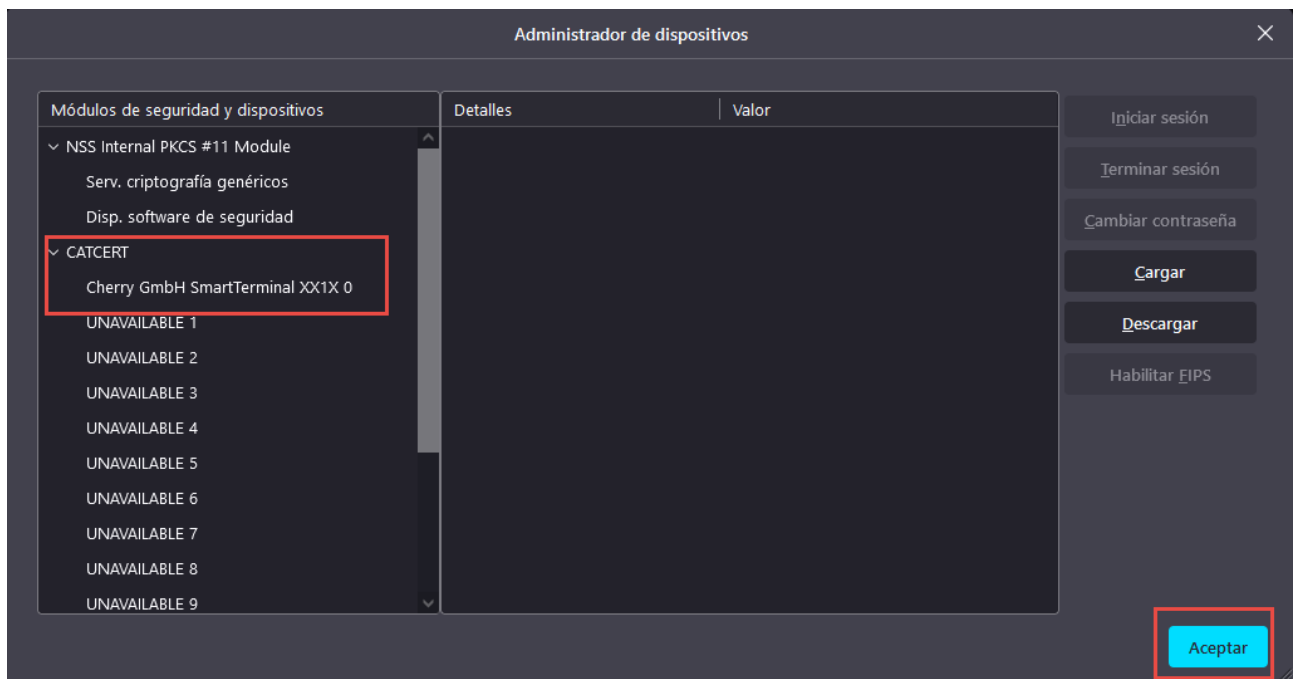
Administrador de dispositivos

Módulos de seguridad y dispositivos

NSS Internal PKCS #11 Module
Serv. criptografía genéricos
Disp. software de seguridad
CATCERT
Cherry GmbH SmartTerminal XX1X 0
UNAVAILABLE 1
UNAVAILABLE 2
UNAVAILABLE 3
UNAVAILABLE 4
UNAVAILABLE 5
UNAVAILABLE 6
UNAVAILABLE 7
UNAVAILABLE 8
UNAVAILABLE 9

| Detalles | Valor |
|---|---|

Iniciar sesión
Terminar sesión
Cambiar contraseña
Cargar
Descargar
Habilitar FIPS

Aceptar